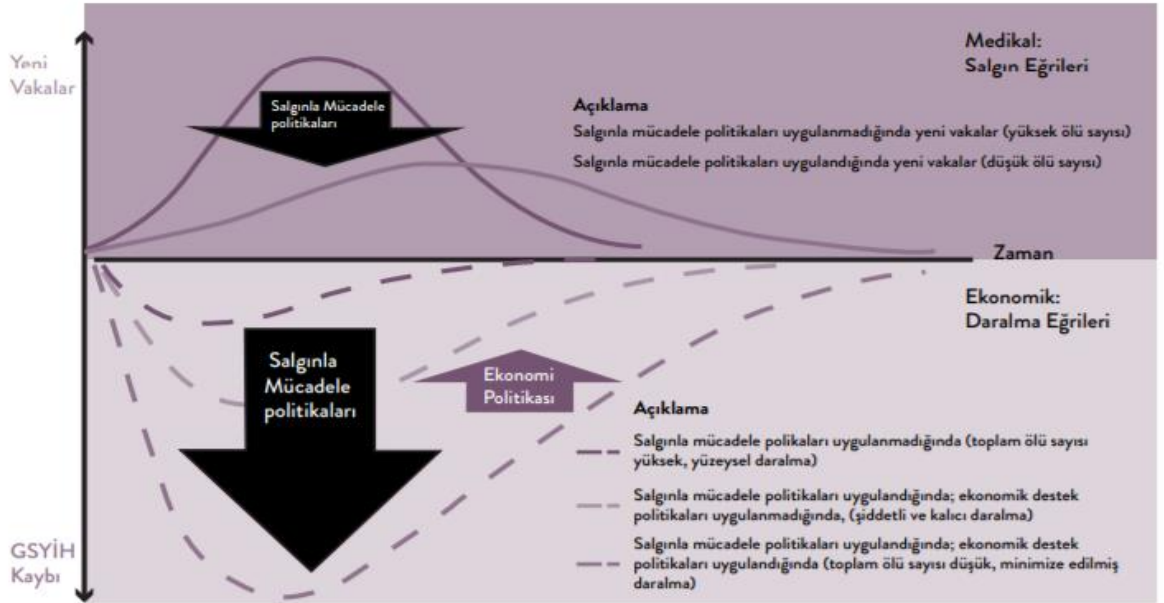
Yeni Vakalar

Medikal: Salgın Eğrileri

Salgınla Mücadele politikaları

Açıklama

Salgınla mücadele politikaları uygulanmadığında yeni vakalar (yüksek ölü sayısı)

Salgınla mücadele politikaları uygulandığında yeni vakalar (düşük ölü sayısı)

Zaman

Ekonomik: Daralma Eğrileri

Salgınla Mücadele politikaları

Ekonomi Politikası

Açıklama

Salgınla mücadele polikaları uygulanmadığında (toplam ölü sayısı yüksek, yüzeysel daralma)

Salgınla mücadele politikaları uygulandığında; ekonomik destek politikaları uygulanmadığında, (şiddetli ve kalıcı daralma)

Salgınla mücadele politikaları uygulandığında; ekonomik destek politikaları uygulandığında (toplam ölü sayısı düşük, minimize edilmiş daralma)

GSYİH Kaybı